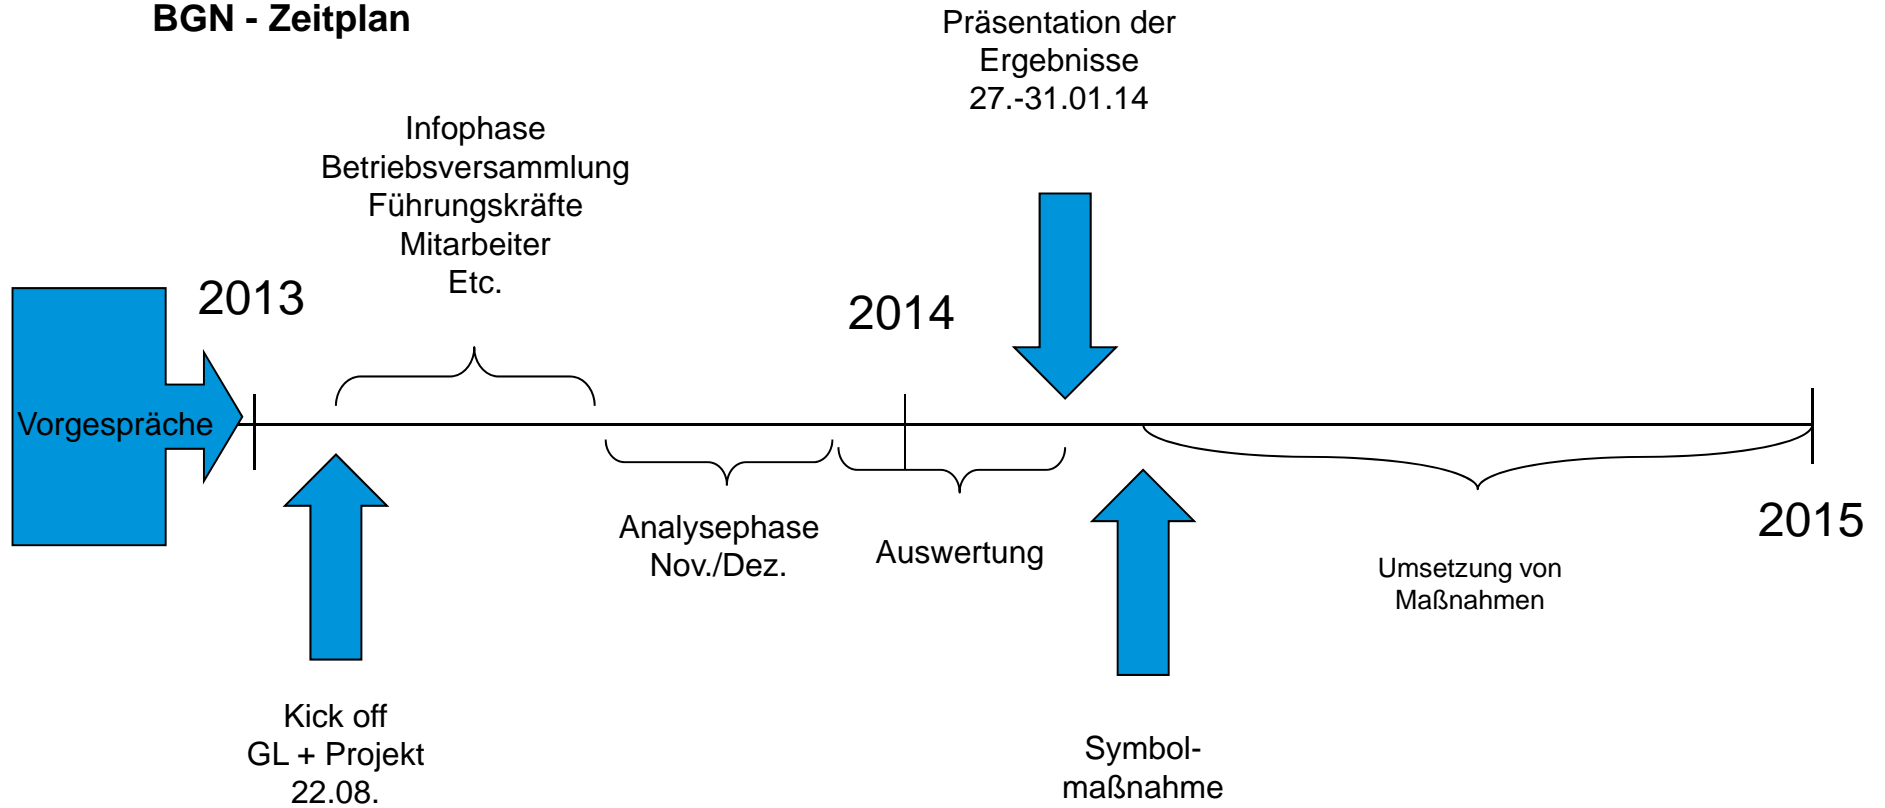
BGN - Zeitplan

Präsentation der Ergebnisse 27.-31.01.14

Infophase
Betriebsversammlung
Führungskräfte
Mitarbeiter
Etc.

2013

2014

Vorgespräche

Analysephase
Nov./Dez.

Auswertung

2015

Umsetzung von Maßnahmen

Kick off
GL + Projekt
22.08.

Symbol-
maßnahme